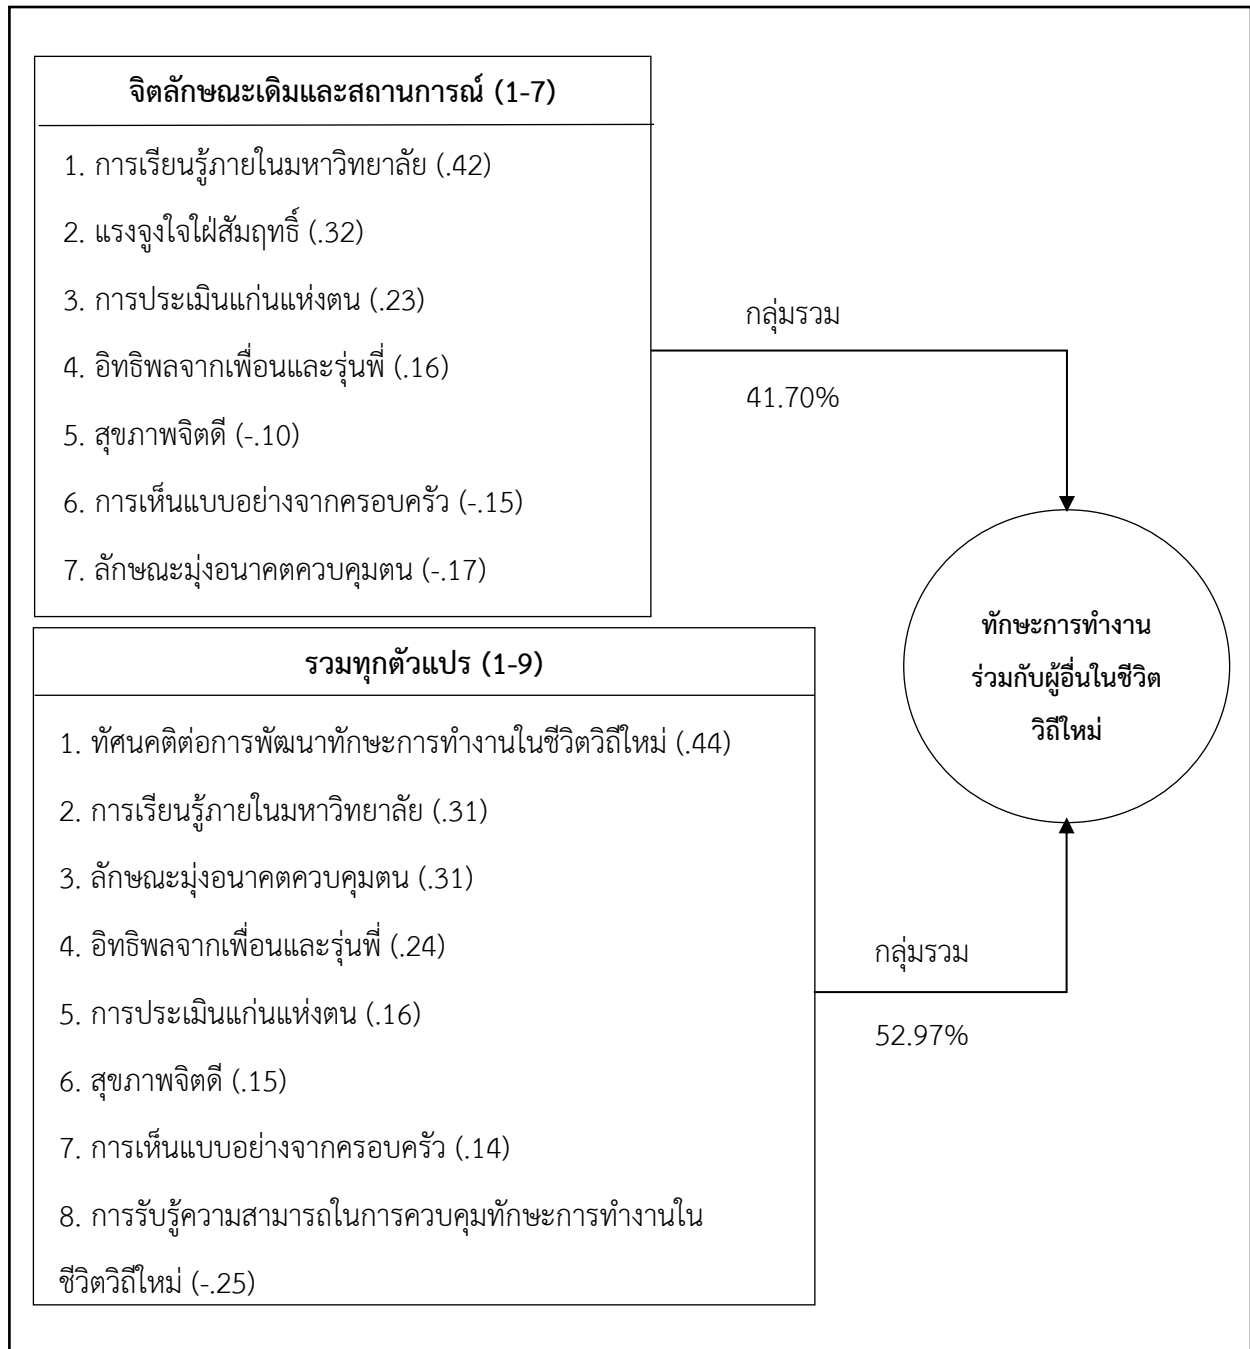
จิตลักษณะเดิมและสถานการณ์ (1-7)

1. การเรียนรู้ภายในมหาวิทยาลัย (.42)

2. แรงจูงใจใฝ่สัมฤทธิ์ (.32)

3. การประเมินแก่นแห่งตน (.23)

4. อิทธิพลจากเพื่อนและรุ่นพี่ (.16)

5. สุขภาพจิตดี (-.10)

6. การเห็นแบบอย่างจากครอบครัว (-.15)

7. ลักษณะมุ่งอนาคตควบคุมตน (-.17)

กลุ่มรวม

41.70%

ทักษะการทำงานร่วมกับผู้อื่นในชีวิตวิถีใหม่

รวมทุกตัวแปร (1-9)

1. ทัศนคติต่อการพัฒนาทักษะการทำงานในชีวิตวิถีใหม่ (.44)

2. การเรียนรู้ภายในมหาวิทยาลัย (.31)

3. ลักษณะมุ่งอนาคตควบคุมตน (.31)

4. อิทธิพลจากเพื่อนและรุ่นพี่ (.24)

5. การประเมินแก่นแห่งตน (.16)

6. สุขภาพจิตดี (.15)

7. การเห็นแบบอย่างจากครอบครัว (.14)

8. การรับรู้ความสามารถในการควบคุมทักษะการทำงานในชีวิตวิถีใหม่ (-.25)

กลุ่มรวม

52.97%